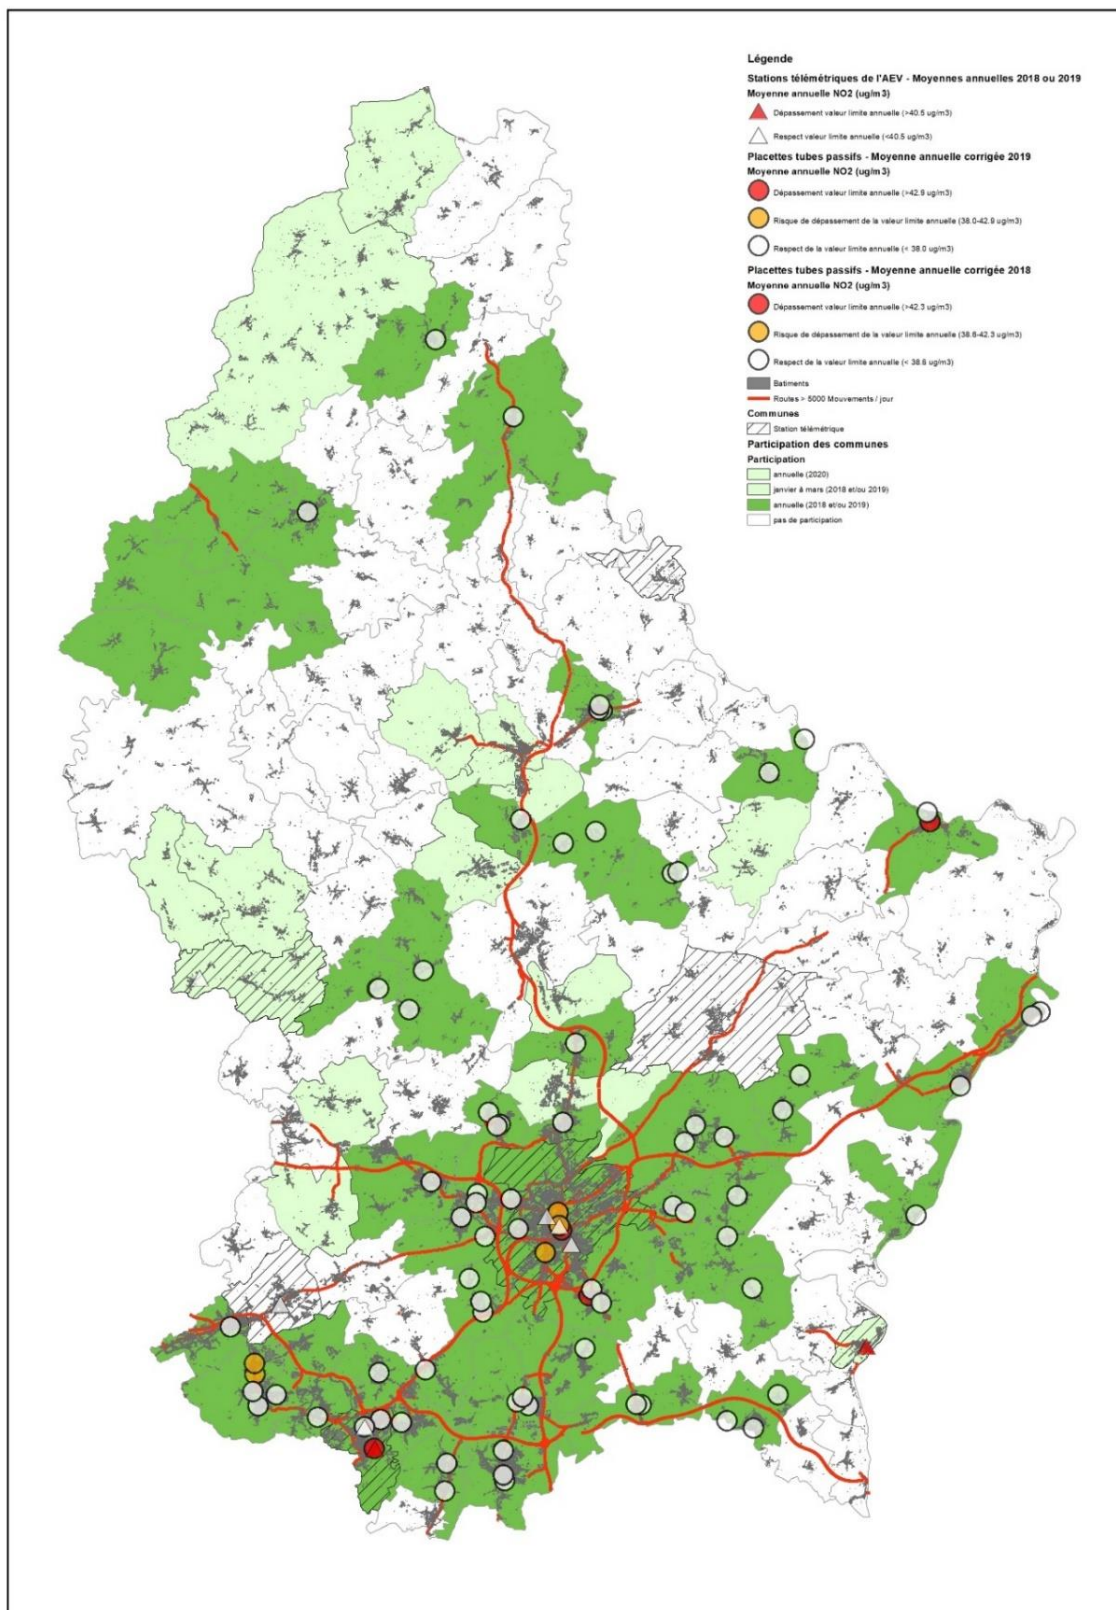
Légende

Stations télémétriques de l'AEV - Moyennes annuelles 2018 ou 2019

Moyenne annuelle NO2 (ug/m3)

Dépassement valeur limite annuelle (>40.5 ug/m3)

Respect valeur limite annuelle (<40.5 ug/m3)

Placettes tubes passifs - Moyenne annuelle corrigée 2019

Moyenne annuelle NO2 (ug/m3)

Dépassement valeur limite annuelle (>42.9 ug/m3)

Risque de dépassement de la valeur limite annuelle (38.0-42.9 ug/m3)

Respect de la valeur limite annuelle (< 38.0 ug/m3)

Placettes tubes passifs - Moyenne annuelle corrigée 2018

Moyenne annuelle NO2 (ug/m3)

Dépassement valeur limite annuelle (>42.3 ug/m3)

Risque de dépassement de la valeur limite annuelle (38.6-42.3 ug/m3)

Respect de la valeur limite annuelle (< 38.6 ug/m3)

Batiments

Routes > 5000 Mouvements / jour

Communes

Station télémétrique

Participation des communes

Participation

annuelle (2020)

janvier à mars (2018 et/ou 2019)

annuelle (2018 et/ou 2019)

pas de participation